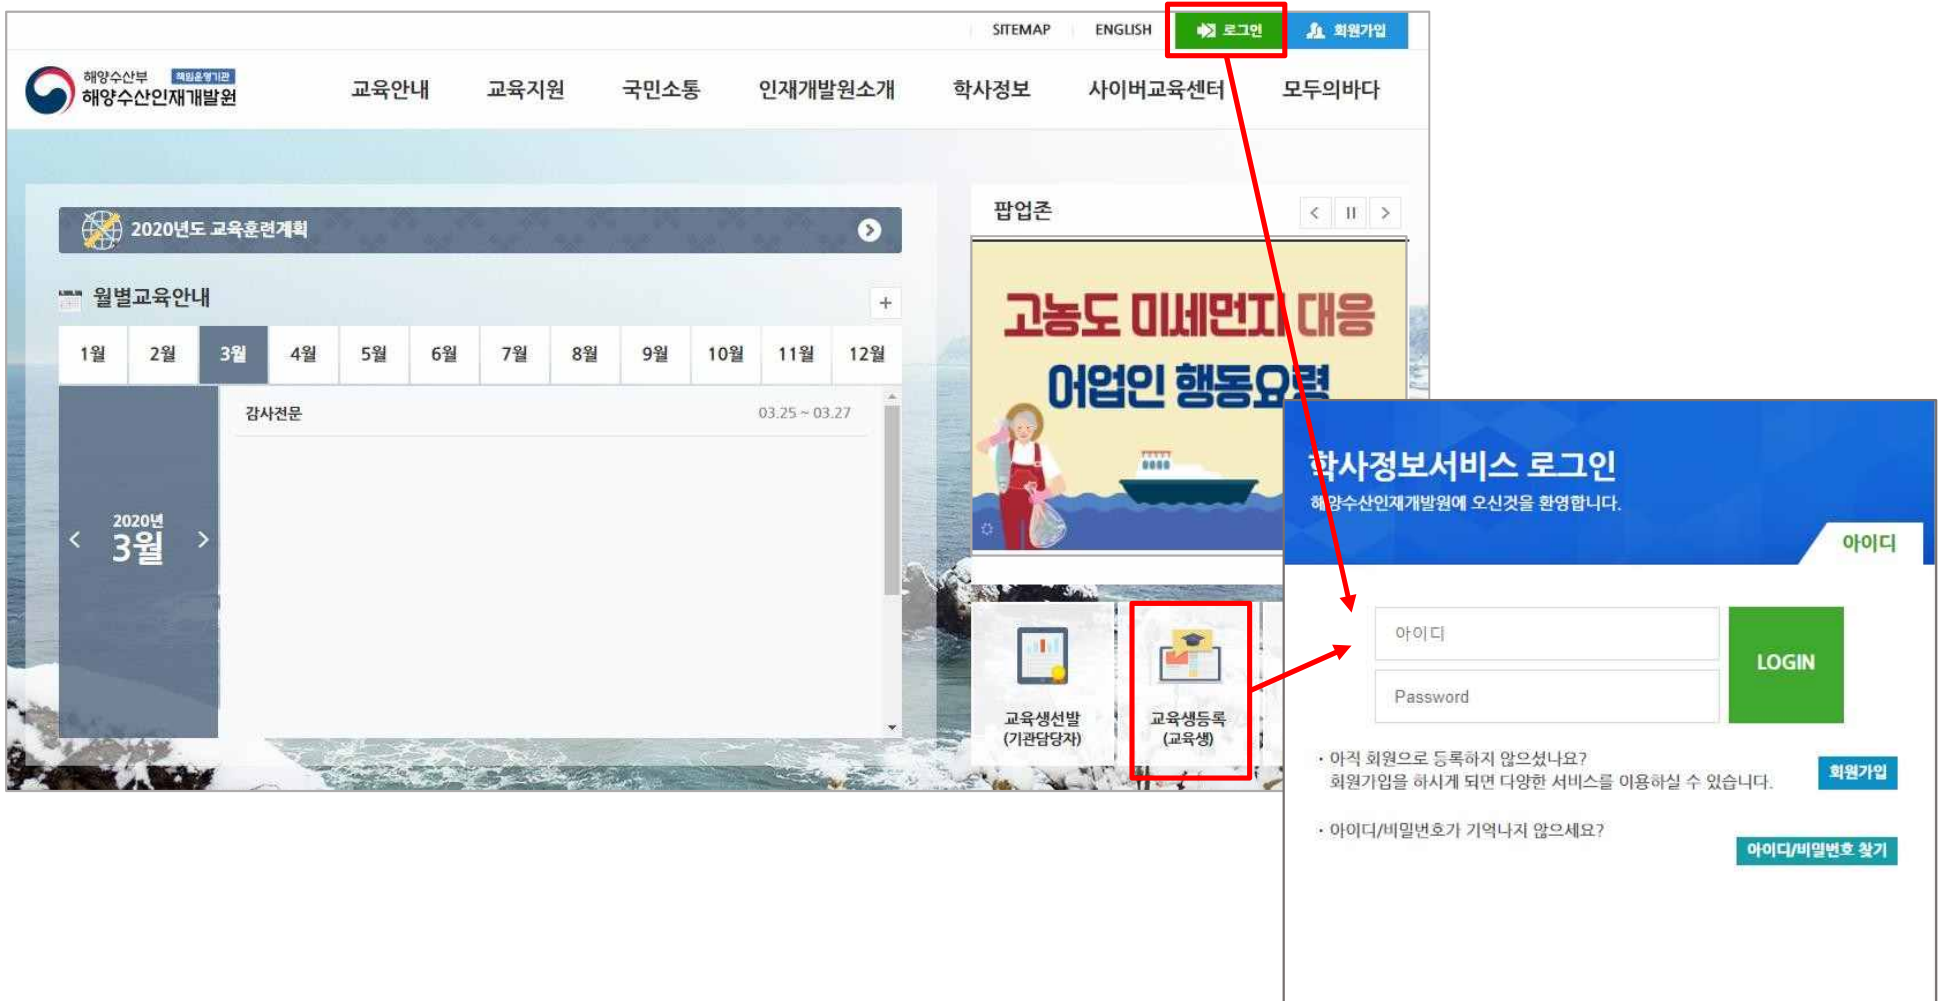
SITEMAP ENGLISH 로그인 회원가입

해양수산부 책임운영기관
해양수산인재개발원

교육안내 교육지원 국민소통 인재개발원소개 학사정보 사이버교육센터 모두의바다

2020년도 교육훈련계획

월별교육안내 +

| 1월 | 2월 | 3월 | 4월 | 5월 | 6월 | 7월 | 8월 | 9월 | 10월 | 11월 | 12월 |
|---|---|---|---|---|---|---|---|---|---|---|---|

2020년
3월

감사전문 03.25 ~ 03.27

팝업존

고농도 미세먼지 대응
어업인 행동요령

교육생선발
(기관담당자)

교육생등록
(교육생)

학사정보서비스 로그인
해양수산인재개발원에 오신것을 환영합니다.

아이디

아이디
Password
LOGIN

· 아직 회원으로 등록하지 않으셨나요?
회원가입을 하시게 되면 다양한 서비스를 이용하실 수 있습니다.
회원가입

· 아이디/비밀번호가 기억나지 않으세요?
아이디/비밀번호 찾기